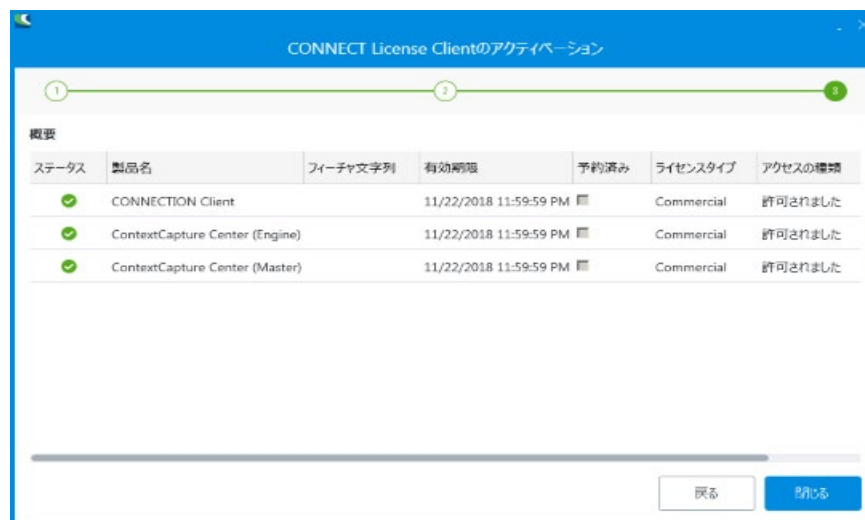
CONNECT License Clientのアクティベーション

1 2 3

概要

| ステータス | 製品名 | フィーチャ文字列 | 有効期限 | 予約済み | ライセンスタイプ | アクセスの種類 |
|---|---|---|---|---|---|---|
| | CONNECTION Client | | 11/22/2018 11:59:59 PM | | Commercial | 許可されました |
| | ContextCapture Center (Engine) | | 11/22/2018 11:59:59 PM | | Commercial | 許可されました |
| | ContextCapture Center (Master) | | 11/22/2018 11:59:59 PM | | Commercial | 許可されました |

戻る
閉じる